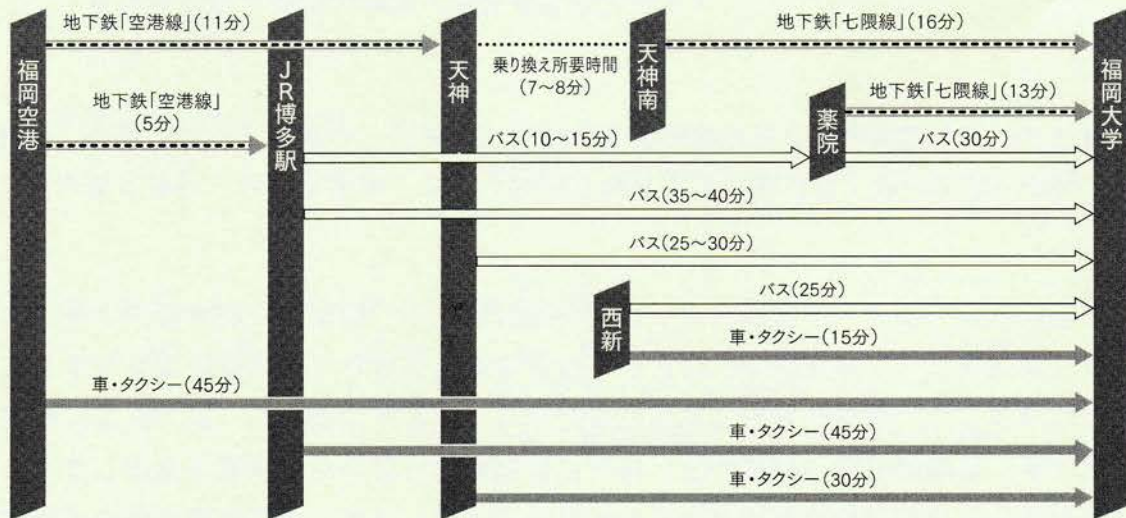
福岡空港

地下鉄「空港線」(11分)

JR博多駅

天神

乗り換え所要時間 (7〜8分)

天神南

地下鉄「七隈線」(16分)

福岡大学

地下鉄「空港線」(5分)

地下鉄「七隈線」(13分)

薬院

バス(10〜15分)

バス(30分)

バス(35〜40分)

バス(25〜30分)

西新

バス(25分)

車・タクシー(15分)

車・タクシー(45分)

車・タクシー(45分)

車・タクシー(30分)